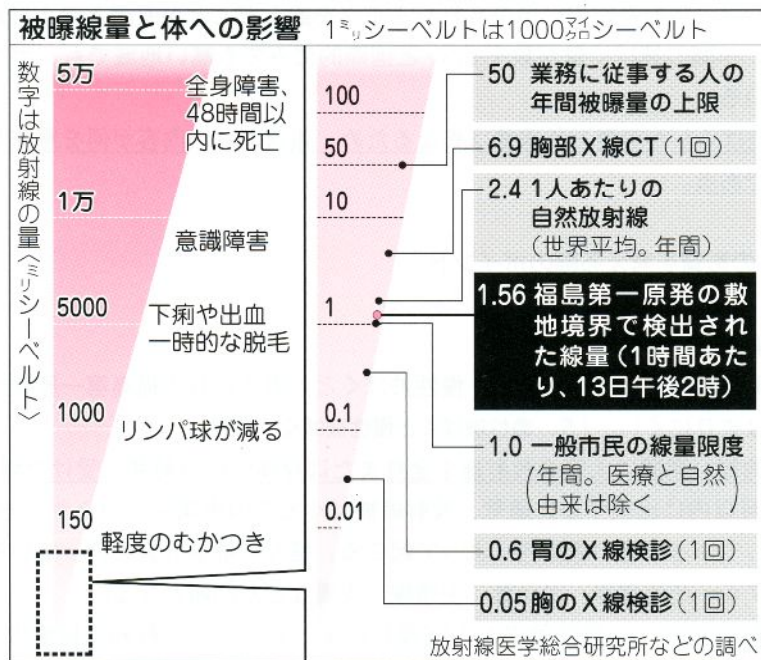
被曝線量と体への影響　1ミリシーベルトは1000マイクロシーベルト

数字は放射線の量〈ミリシーベルト〉

5万　全身障害、48時間以内に死亡

1万　意識障害

5000　下痢や出血 一時的な脱毛

1000　リンパ球が減る

150　軽度のむかつき

100

50

10

1

0.1

0.01

50 業務に従事する人の年間被曝量の上限

6.9 胸部X線CT（1回）

2.4 1人あたりの自然放射線（世界平均。年間）

1.56 福島第一原発の敷地境界で検出された線量（1時間あたり、13日午後2時）

1.0 一般市民の線量限度（年間。医療と自然由来は除く）

0.6 胃のX線検診（1回）

0.05 胸のX線検診（1回）

放射線医学総合研究所などの調べ